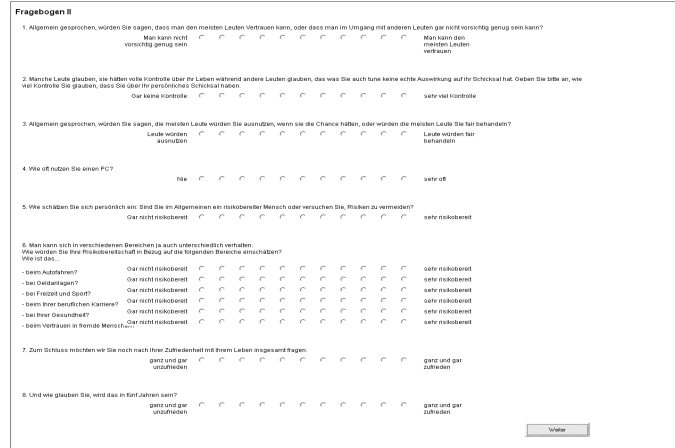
Fragebogen II

1. Allgemein gesprochen, würden Sie sagen, dass man den meisten Leuten Vertrauen kann, oder dass man im Umgang mit anderen Leuten gar nicht vorsichtig genug sein kann?

Man kann nicht vorsichtig genug sein — Man kann den meisten Leuten vertrauen

2. Manche Leute glauben, sie hätten volle Kontrolle über ihr Leben während andere Leuten glauben, das was Sie auch tune keine echte Auswirkung auf ihr Schicksal hat. Geben Sie bitte an, wie viel Kontrolle Sie glauben, dass Sie über Ihr persönliches Schicksal haben.

Gar keine Kontrolle — sehr viel Kontrolle

3. Allgemein gesprochen, würden Sie sagen, die meisten Leute würden Sie ausnutzen, wenn sie die Chance hätten, oder würden die meisten Leute Sie fair behandeln?

Leute würden ausnutzen — Leute würden fair behandeln

4. Wie oft nutzen Sie einen PC?

Nie — sehr oft

5. Wie schätzen Sie sich persönlich ein: Sind Sie im Allgemeinen ein risikobereiter Mensch oder versuchen Sie, Risiken zu vermeiden?

Gar nicht risikobereit — sehr risikobereit

6. Man kann sich in verschiedenen Bereichen ja auch unterschiedlich verhalten.
Wie würden Sie Ihre Risikobereitschaft in Bezug auf die folgenden Bereiche einschätzen?
Wie ist das...

- beim Autofahren? Gar nicht risikobereit — sehr risikobereit
- bei Geldanlagen? Gar nicht risikobereit — sehr risikobereit
- bei Freizeit und Sport? Gar nicht risikobereit — sehr risikobereit
- beim Ihrer beruflichen Karriere? Gar nicht risikobereit — sehr risikobereit
- bei Ihrer Gesundheit? Gar nicht risikobereit — sehr risikobereit
- beim Vertrauen in fremde Menschen? Gar nicht risikobereit — sehr risikobereit

7. Zum Schluss möchten wir Sie noch nach Ihrer Zufriedenheit mit Ihrem Leben insgesamt fragen.

ganz und gar unzufrieden — ganz und gar zufrieden

8. Und wie glauben Sie, wird das in fünf Jahren sein?

ganz und gar unzufrieden — ganz und gar zufrieden

Weiter